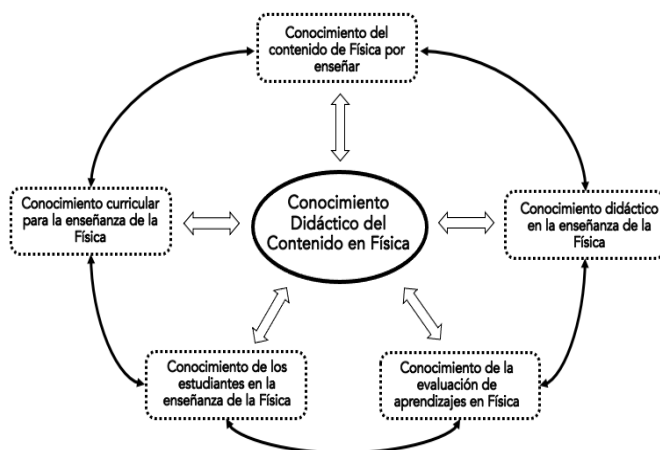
Conocimiento del contenido de Física por enseñar

Conocimiento curricular para la enseñanza de la Física

Conocimiento Didáctico del Contenido en Física

Conocimiento didáctico en la enseñanza de la Física

Conocimiento de los estudiantes en la enseñanza de la Física

Conocimiento de la evaluación de aprendizajes en Física